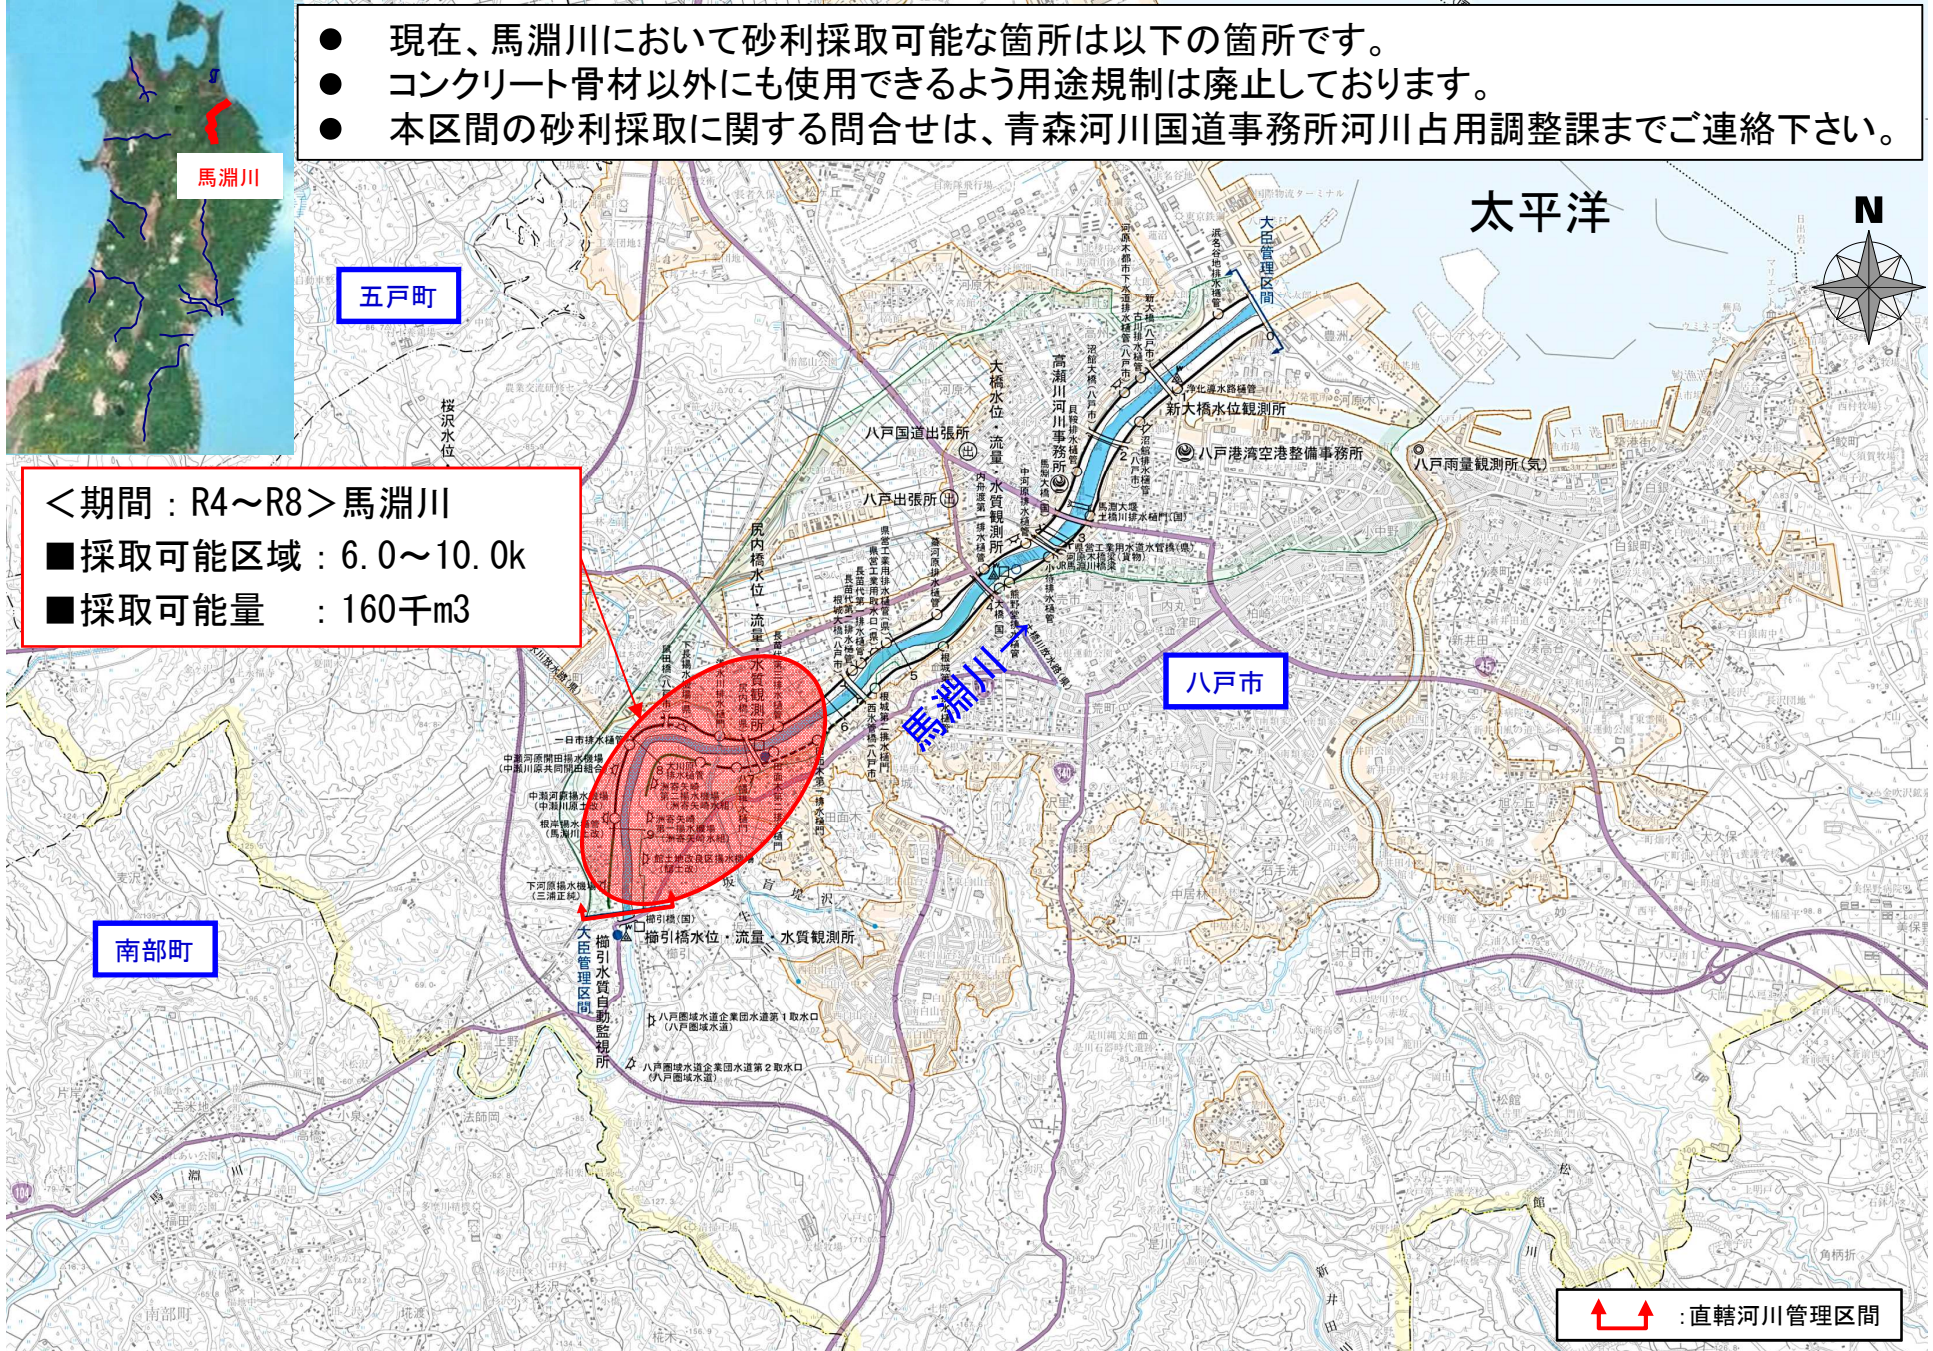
● 現在、馬淵川において砂利採取可能な箇所は以下の箇所です。
● コンクリート骨材以外にも使用できるよう用途規制は廃止しております。
● 本区間の砂利採取に関する問合せは、青森河川国道事務所河川占用調整課までご連絡下さい。

馬淵川

五戸町

太平洋

N

大臣管理区間

新大橋水位観測所

八戸港湾空港整備事務所

八戸雨量観測所(気)

八戸国道出張所

八戸出張所

高瀬川河川事務所

大橋水位・流量・水質観測所

尻内橋水位・流量・水質観測所

<期間:R4~R8>馬淵川
■採取可能区域:6.0~10.0k
■採取可能量 :160千m3

八戸市

馬淵川

南部町

大臣管理区間

櫛引水質自動監視所

櫛引橋水位・流量・水質観測所

:直轄河川管理区間